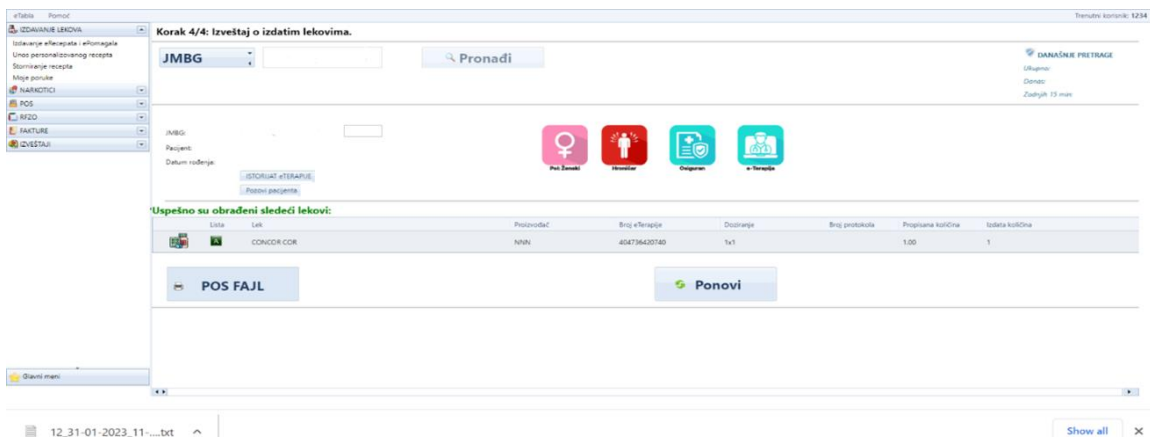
eTabla Pomoć

Trenutni korisnik: 1234

IZDAVANJE LEKOVA

Izdavanje eRecepata i ePomagala
Unos personalizovanog recepta
Storniranje recepta
Moje poruke

NARKOTICI
POS
RFZO
FAKTURE
IZVEŠTAJI

Glavni meni

Korak 4/4: Izveštaj o izdatim lekovima.

JMBG

Pronađi

DANAŠNJE PRETRAGE
Ukupno:
Danas:
Zadnjih 15 min:

JMBG:
Pacijent:
Datum rođenja:

ISTORIJAT eTERAPIJE
Pozovi pacijenta

Pol: Ženski
Hroničar
Osiguran
e-Terapija

Uspešno su obrađeni sledeći lekovi:

| | Lista | Lek | Proizvođač | Broj eTerapije | Doziranje | Broj protokola | Propisana količina | Izdata količina |
|---|---|---|---|---|---|---|---|---|
| | A | CONCOR COR | NNN | 404736420740 | 1x1 | | 1.00 | 1 |

POS FAJL

Ponovi

12_31-01-2023_11-....txt

Show all